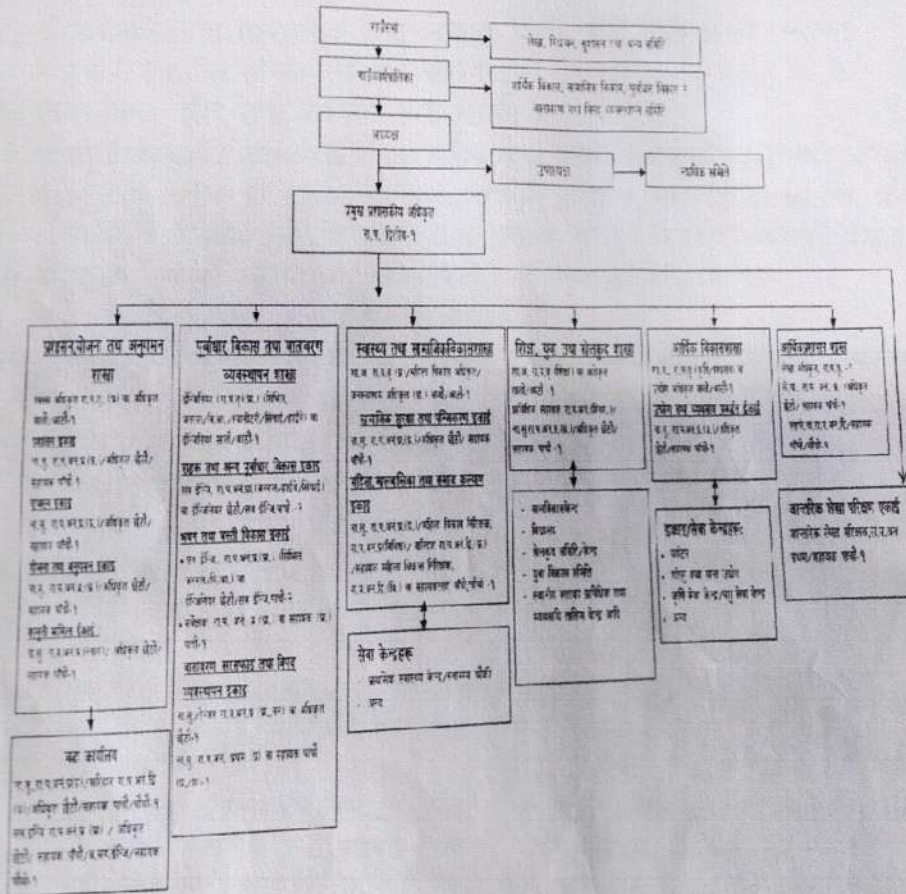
गाउँसभा

लेखा, विधायन, सुशासन तथा अन्य समिति

गाउँकार्यपालिका

आर्थिक विकास, सामाजिक विकास, पूर्वाधार विकास र वातावरण तथा विपद व्यवस्थापन समिति

अध्यक्ष

उपाध्यक्ष

न्यायिक समिति

प्रमुख प्रशासकीय अधिकृत
रा.प. द्वितीय-१

प्रशासन,योजना तथा अनुगमन शाखा

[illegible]

प्रशासन इकाई

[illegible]

राजस्व इकाई

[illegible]

योजना तथा अनुगमन इकाई

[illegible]

कानुनी सल्लाह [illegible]

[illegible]

वडा कार्यालय

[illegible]

पूर्वाधार विकास तथा वातावरण व्यवस्थापन शाखा

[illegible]

सडक तथा अन्य पूर्वाधार विकास इकाई

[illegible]

भवन तथा बस्ती विकास इकाई

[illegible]

वातावरण सरसफाइ तथा विपद व्यवस्थापन इकाई

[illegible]

स्वास्थ्य तथा सामाजिकविकासशाखा

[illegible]

सामाजिक सुरक्षा तथा पञ्जिकरण इकाई

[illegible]

महिला,बालबालिका तथा समाज कल्याण इकाई

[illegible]

सेवा केन्द्रहरू

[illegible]

अन्य

शिक्षा, युवा तथा खेलकुद शाखा

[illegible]

- बालविकासकेन्द्र
- विद्यालय
- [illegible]
- युवा विकास समिति
- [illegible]

आर्थिक विकासशाखा

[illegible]

उद्योग तथा व्यवसाय प्रवर्द्धन इकाई

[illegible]

इकाइ/सेवा केन्द्रहरू

- पर्यटन
- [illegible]
- कृषि सेवा केन्द्र/पशु सेवा केन्द्र
- अन्य

आर्थिक प्रशासन शाखा

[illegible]

आन्तरिक लेखा परीक्षण एकाई

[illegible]